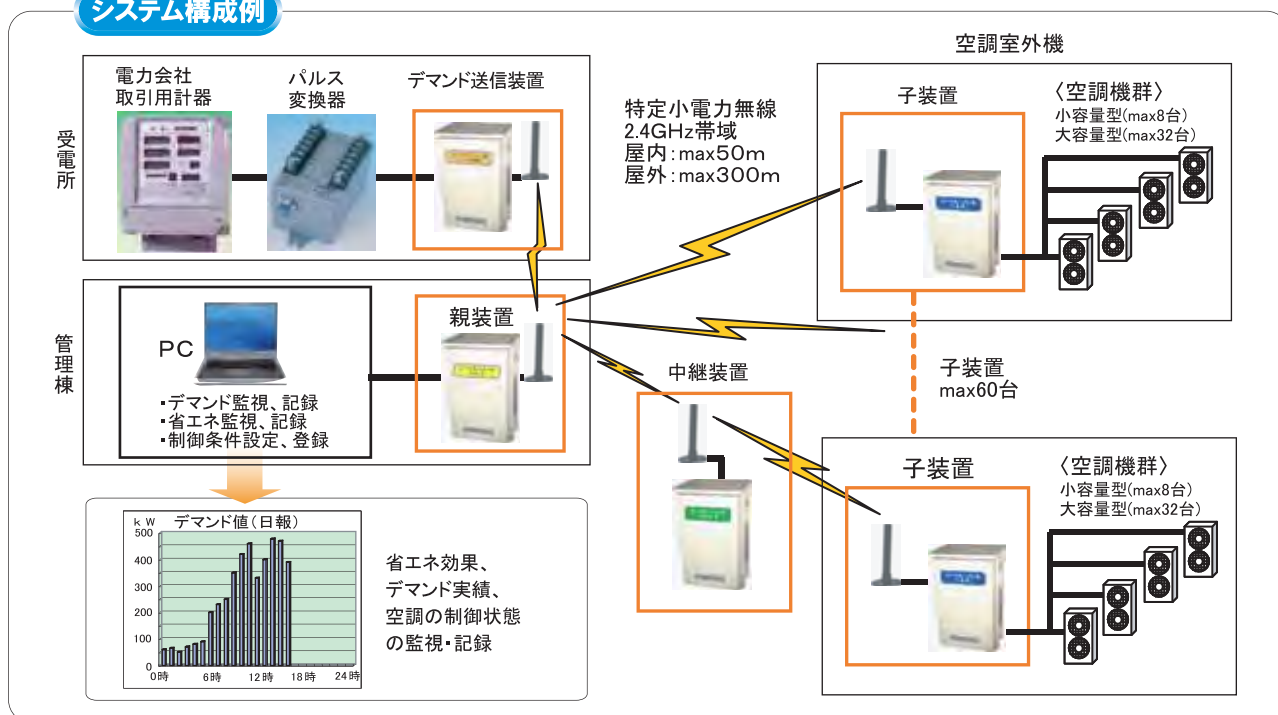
システム構成例

受電所

電力会社
取引用計器

パルス
変換器

デマンド送信装置

特定小電力無線
2.4GHz帯域
屋内：max50m
屋外：max300m

空調室外機

子装置

〈空調機群〉
小容量型(max8台)
大容量型(max32台)

管理棟

PC
・デマンド監視、記録
・省エネ監視、記録
・制御条件設定、登録

親装置

子装置
max60台

中継装置

子装置

〈空調機群〉
小容量型(max8台)
大容量型(max32台)

kW デマンド値（日報）
500
400
300
200
100
0
0時 6時 12時 18時 24時

省エネ効果、
デマンド実績、
空調の制御状態
の監視・記録